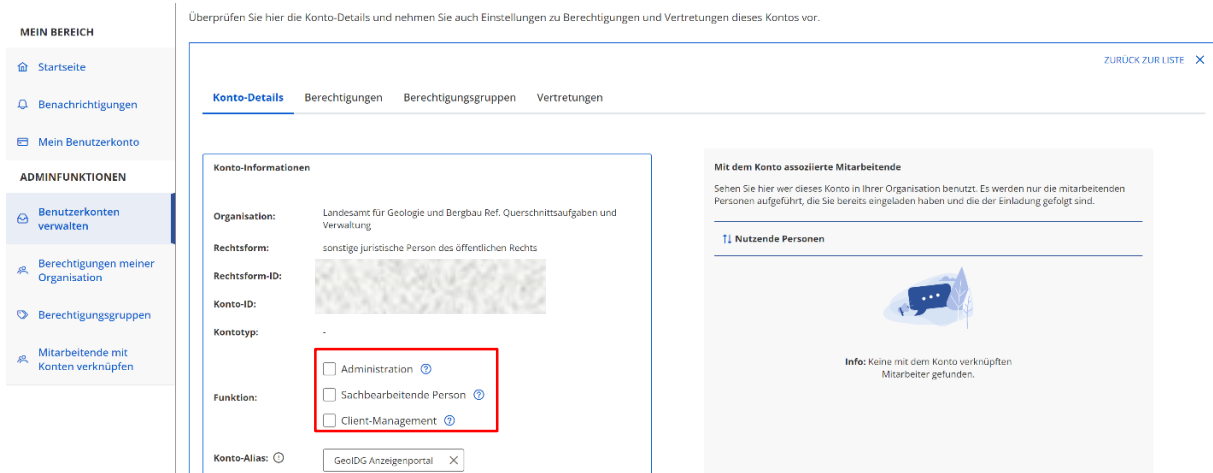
MEIN BEREICH

Startseite

Benachrichtigungen

Mein Benutzerkonto

ADMINFUNKTIONEN

Benutzerkonten verwalten

Berechtigungen meiner Organisation

Berechtigungsgruppen

Mitarbeitende mit Konten verknüpfen

Überprüfen Sie hier die Konto-Details und nehmen Sie auch Einstellungen zu Berechtigungen und Vertretungen dieses Kontos vor.

ZURÜCK ZUR LISTE ✕

Konto-Details Berechtigungen Berechtigungsgruppen Vertretungen

Konto-Informationen

| | |
|---|---|
| Organisation: | Landesamt für Geologie und Bergbau Ref. Querschnittsaufgaben und Verwaltung |
| Rechtsform: | sonstige juristische Person des öffentlichen Rechts |
| Rechtsform-ID: | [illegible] |
| Konto-ID: | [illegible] |
| Kontotyp: | - |
| Funktion: | Administration; Sachbearbeitende Person; Client-Management |
| Konto-Alias: | GeoIDG Anzeigenportal ✕ |

Mit dem Konto assoziierte Mitarbeitende

Sehen Sie hier wer dieses Konto in Ihrer Organisation benutzt. Es werden nur die mitarbeitenden Personen aufgeführt, die Sie bereits eingeladen haben und die der Einladung gefolgt sind.

↑↓ Nutzende Personen

Info: Keine mit dem Konto verknüpften Mitarbeiter gefunden.